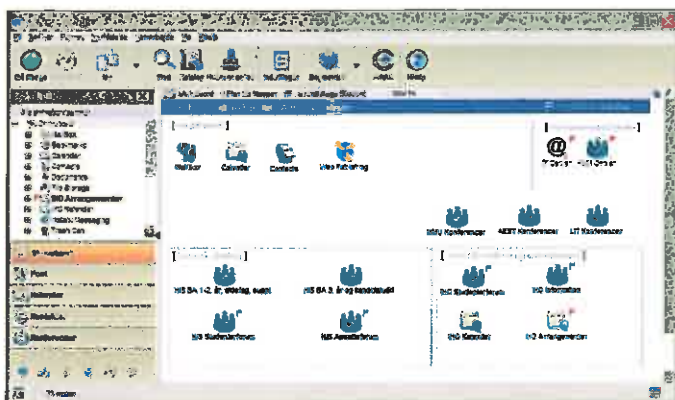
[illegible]

Mailbox Calendar Contacts Web Publishing

MSU Konferanser AEST Konferanser LIT Konferanser

HiS BA 1-2. år, ettårig, supp. HiS BA 3. år og hovedstudi

HiS Studentforum HiS Arrangementer

HiO Studentforum HiO Informasjon

HiO Kalender HiO Arrangementer

Post

Kalender

Kontakter

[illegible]